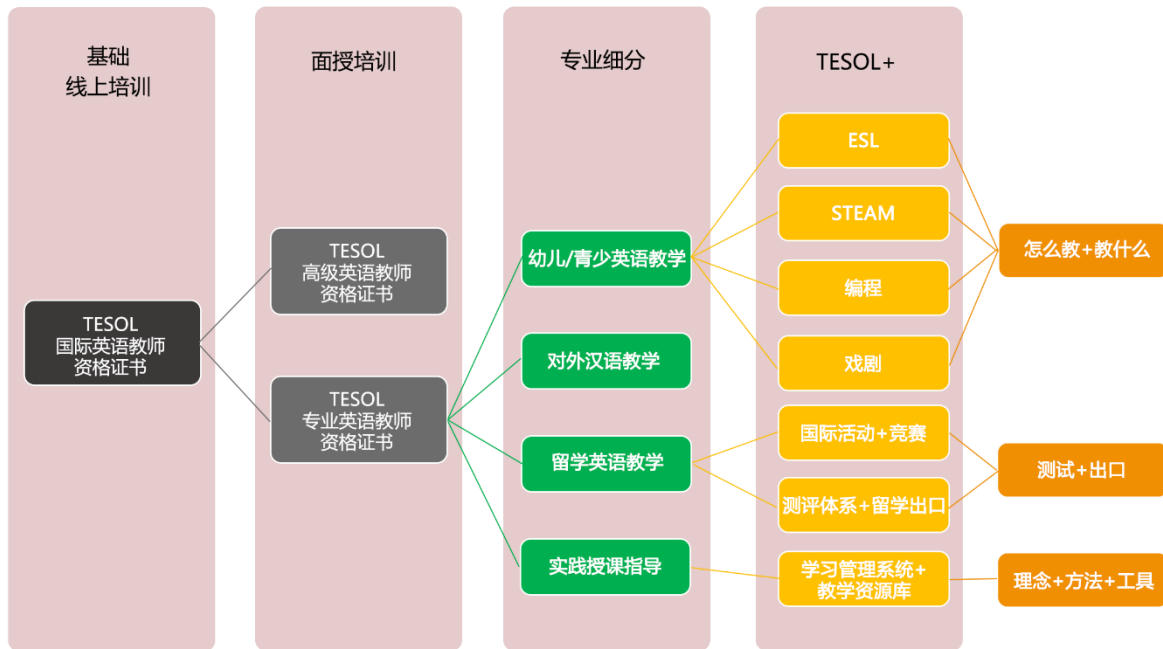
基础
线上培训

面授培训

专业细分

TESOL+

TESOL
国际英语教师
资格证书

TESOL
高级英语教师
资格证书

TESOL
专业英语教师
资格证书

幼儿/青少英语教学

对外汉语教学

留学英语教学

实践授课指导

ESL

STEAM

编程

戏剧

国际活动+竞赛

测评体系+留学出口

学习管理系统+
教学资源库

怎么教+教什么

测试+出口

理念+方法+工具